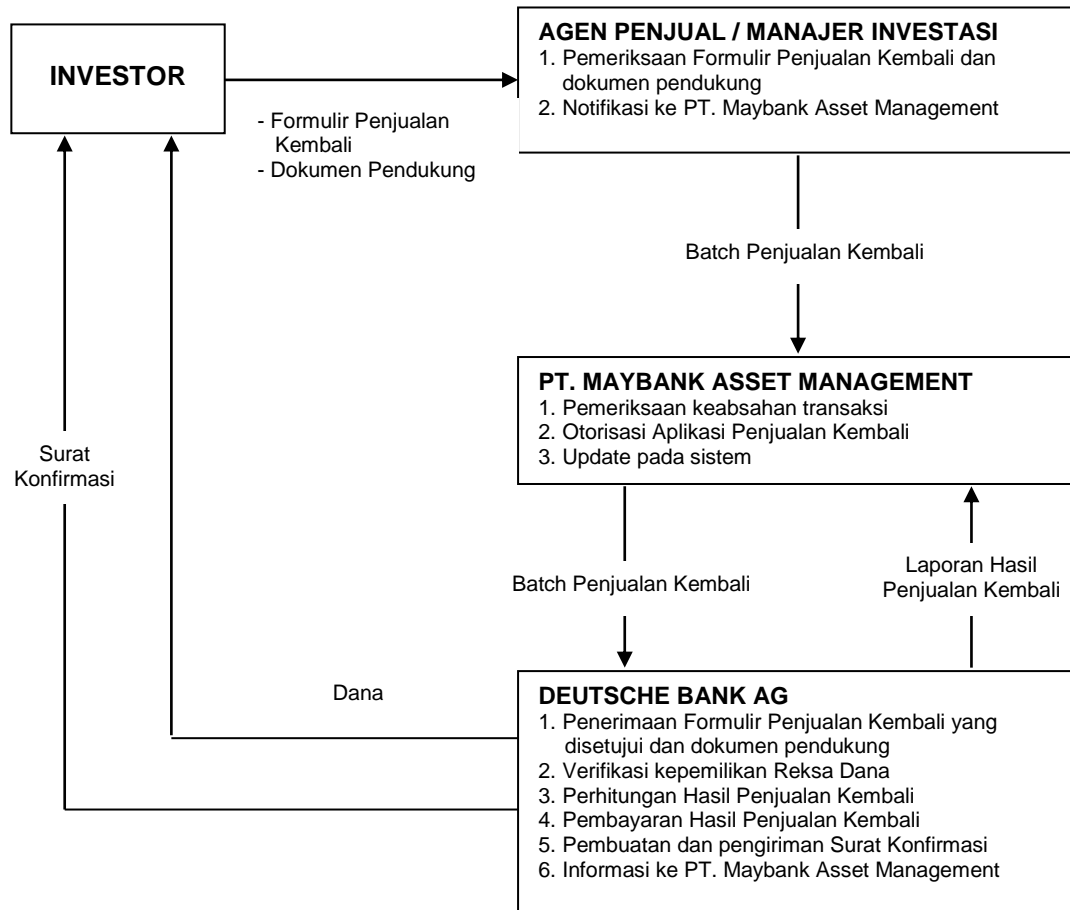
INVESTOR

- Formulir Penjualan Kembali
- Dokumen Pendukung

AGEN PENJUAL / MANAJER INVESTASI
1. Pemeriksaan Formulir Penjualan Kembali dan dokumen pendukung
2. Notifikasi ke PT. Maybank Asset Management

Batch Penjualan Kembali

PT. MAYBANK ASSET MANAGEMENT
1. Pemeriksaan keabsahan transaksi
2. Otorisasi Aplikasi Penjualan Kembali
3. Update pada sistem

Surat Konfirmasi

Batch Penjualan Kembali

Laporan Hasil Penjualan Kembali

Dana

DEUTSCHE BANK AG
1. Penerimaan Formulir Penjualan Kembali yang disetujui dan dokumen pendukung
2. Verifikasi kepemilikan Reksa Dana
3. Perhitungan Hasil Penjualan Kembali
4. Pembayaran Hasil Penjualan Kembali
5. Pembuatan dan pengiriman Surat Konfirmasi
6. Informasi ke PT. Maybank Asset Management